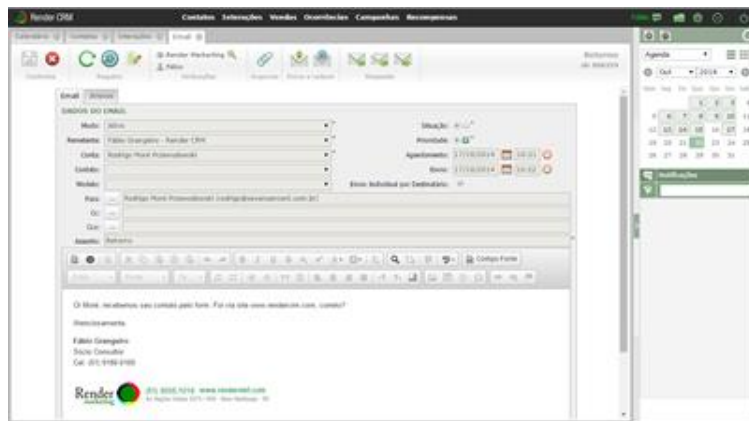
Render CRM

Contatos Interações Vendas Ocorrências Campanhas Recompensas

Email

DADOS DO EMAIL

Modo:

Remetente: Fábio Grangeiro - Render CRM

Conta: Rodrigo Mont Prosecutorati

Situação:

Prioridade:

Agendamento: 17/10/2014

Envio: 17/10/2014

Enviar Notificação por Destinatário:

Para: Rodrigo Mont Prosecutorati

Cc:

Cco:

Assunto: Retorno

Código Fonte

Ol Mont, recebemos seu contato pelo fone. Foi via site www.rendercrm.com, correto?

Atenciosamente,

Fábio Grangeiro
Sócio Consultor
Cel: (51) 9189-0100

Render marketing

(51) 3032.1216 www.rendernet.com

Agenda

Notificações